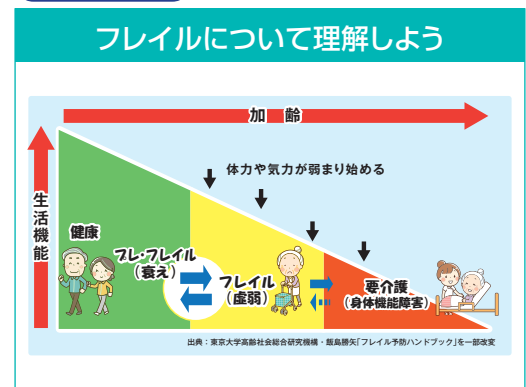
フレイルについて理解しよう

加　齢

生活機能

体力や気力が弱まり始める

健康

プレ・フレイル
（衰え）

フレイル
（虚弱）

要介護
（身体機能障害）

出典：東京大学高齢社会総合研究機構・飯島勝矢「フレイル予防ハンドブック」を一部改変